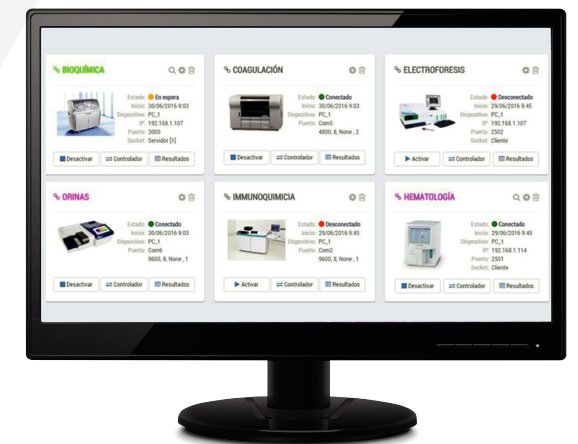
BIOQUÍMICA
Estado: En espera
Inicio: 30/06/2016 9:03
Dispositivo: PC_1
IP: 192.168.1.107
Puerto: 3000
Socket: Servidor [1]
Desactivar
Controlador
Resultados

COAGULACIÓN
Estado: Conectado
Inicio: 30/06/2016 9:03
Dispositivo: PC_1
Puerto: Com5
4800, 8, None , 2
Desactivar
Controlador
Resultados

ELECTROFORESIS
Estado: Desconectado
Inicio: 29/06/2016 9:45
Dispositivo: PC_1
IP: 192.168.1.107
Puerto: 2502
Socket: Cliente
Activar
Controlador
Resultados

ORINAS
Estado: Conectado
Inicio: 30/06/2016 9:03
Dispositivo: PC_1
Puerto: Com6
9600, 8, None , 1
Desactivar
Controlador
Resultados

IMMUNOQUIMICIA
Estado: Desconectado
Inicio: 29/06/2016 9:45
Dispositivo: PC_1
Puerto: Com2
9600, 8, None , 1
Activar
Controlador
Resultados

HEMATOLOGÍA
Estado: Conectado
Inicio: 29/06/2016 9:45
Dispositivo: PC_1
IP: 192.168.1.114
Puerto: 2501
Socket: Cliente
Desactivar
Controlador
Resultados